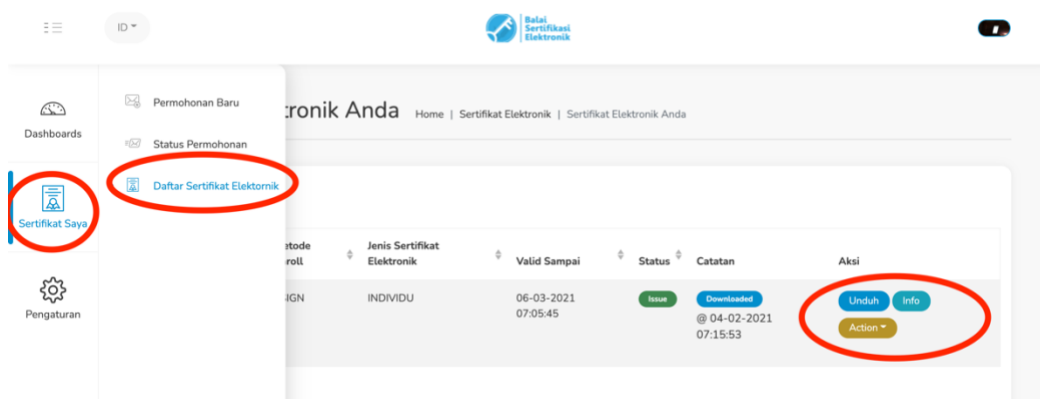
ID

Balai Sertifikasi Elektronik

Dashboards

Sertifikat Saya

Pengaturan

Permohonan Baru

Status Permohonan

Daftar Sertifikat Elektronik

tronik Anda Home | Sertifikat Elektronik | Sertifikat Elektronik Anda

| etode roll | Jenis Sertifikat Elektronik | Valid Sampai | Status | Catatan | Aksi |
|---|---|---|---|---|---|
| IGN | INDIVIDU | 06-03-2021 07:05:45 | Issue | Downloaded @ 04-02-2021 07:15:53 | Unduh Info Action |